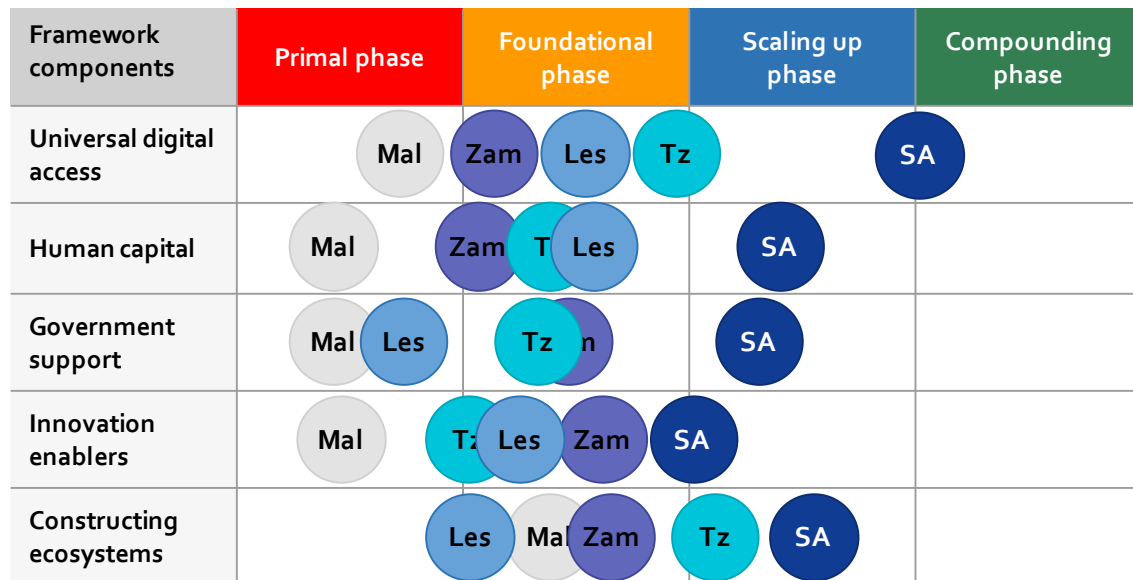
| Framework components | Primal phase | Foundational phase | Scaling up phase | Compounding phase |
|---|---|---|---|---|
| Universal digital access | Mal | Zam Les Tz | | SA |
| Human capital | Mal | Zam T Les | SA | |
| Government support | Mal Les | Tz n | SA | |
| Innovation enablers | Mal | Tz Les Zam | SA | |
| Constructing ecosystems | | Les Mal Zam | Tz SA | |